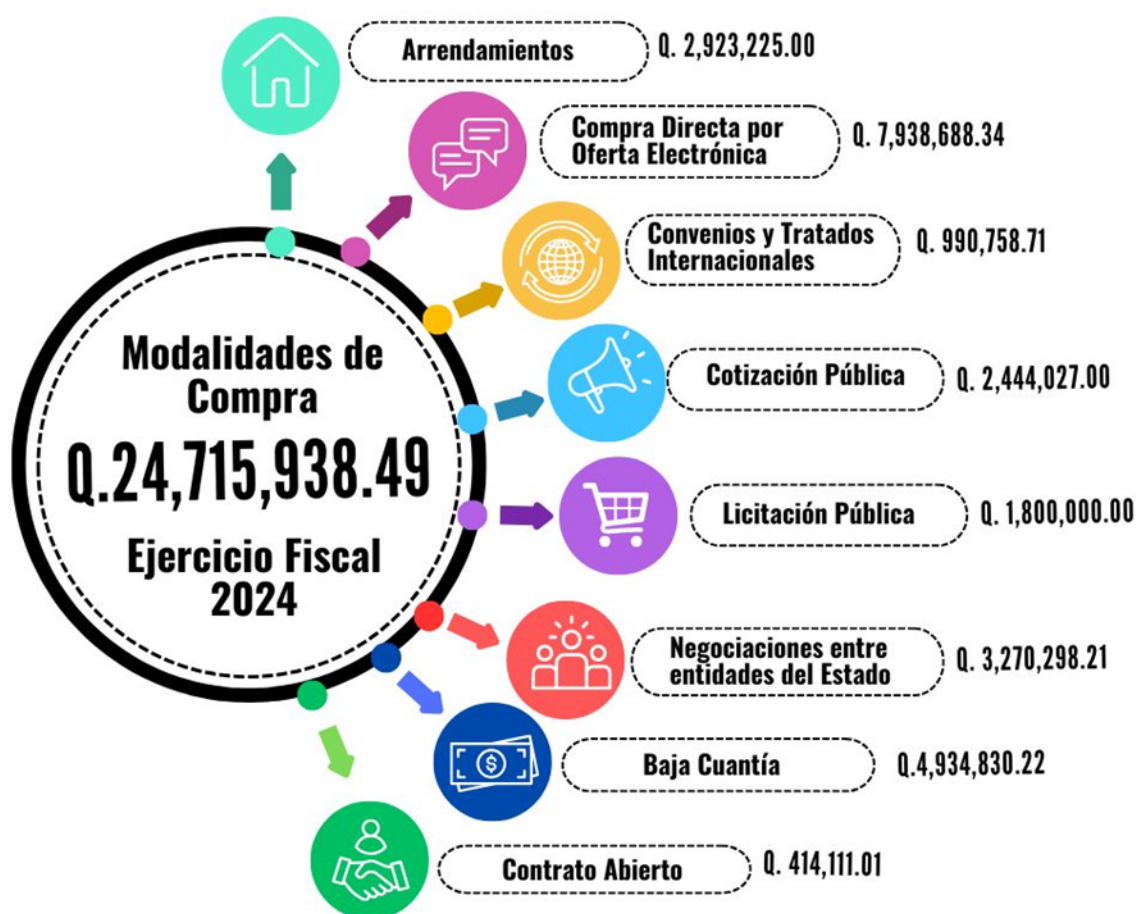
Modalidades de Compra

Q.24,715,938.49

Ejercicio Fiscal 2024

Arrendamientos Q. 2,923,225.00

Compra Directa por Oferta Electrónica Q. 7,938,688.34

Convenios y Tratados Internacionales Q. 990,758.71

Cotización Pública Q. 2,444,027.00

Licitación Pública Q. 1,800,000.00

Negociaciones entre entidades del Estado Q. 3,270,298.21

Baja Cuantía Q.4,934,830.22

Contrato Abierto Q. 414,111.01